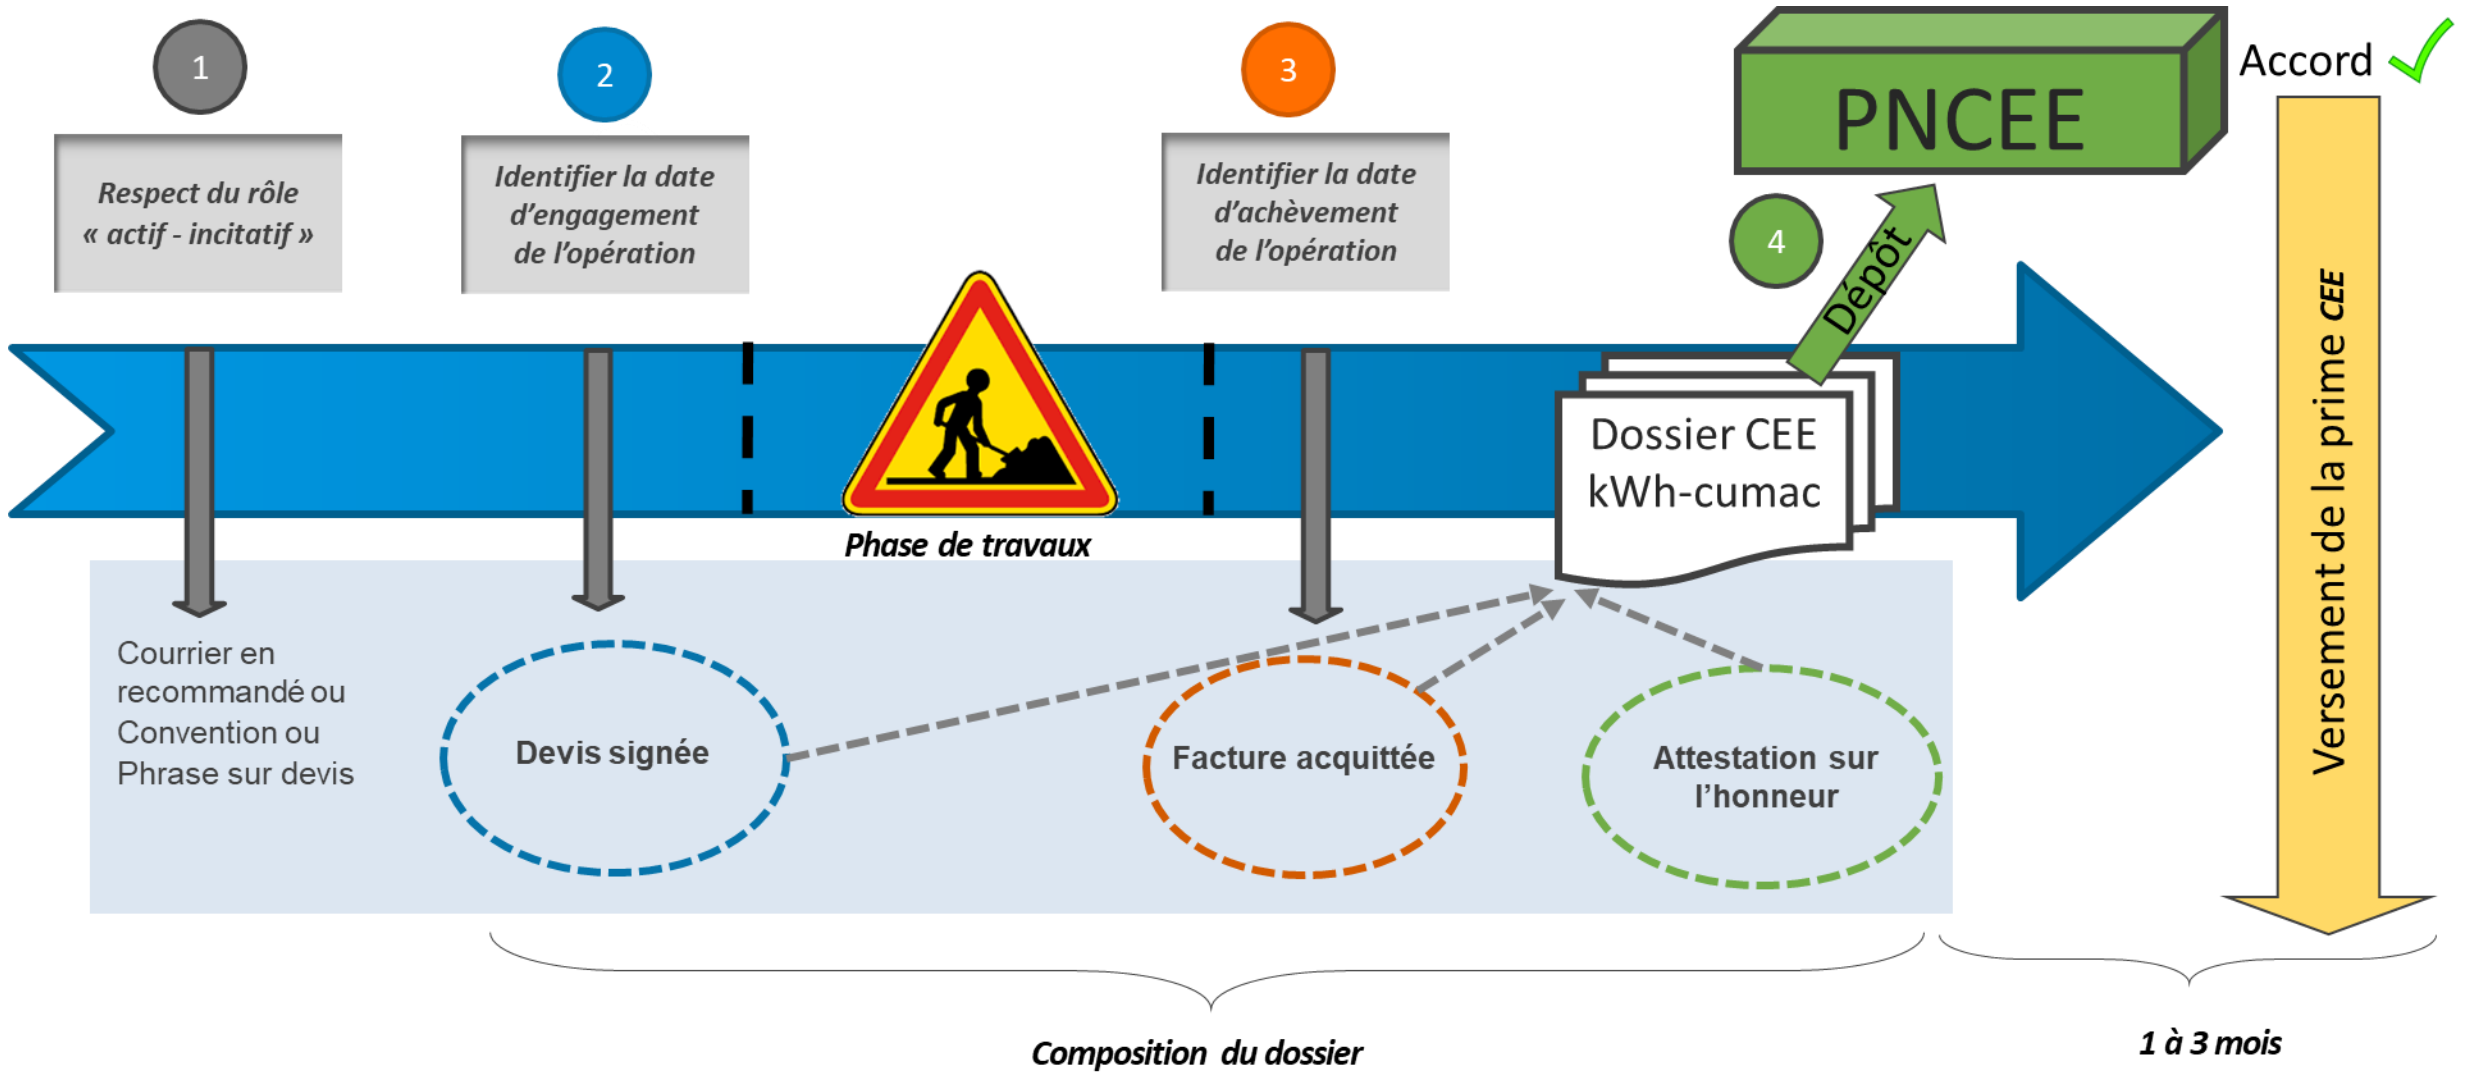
1

Respect du rôle « actif - incitatif »

2

Identifier la date d'engagement de l'opération

3

Identifier la date d'achèvement de l'opération

PNCEE

Accord

4

Dépôt

Phase de travaux

Dossier CEE kWh-cumac

Versement de la prime CEE

Courrier en recommandé ou Convention ou Phrase sur devis

Devis signée

Facture acquittée

Attestation sur l'honneur

Composition du dossier

1 à 3 mois